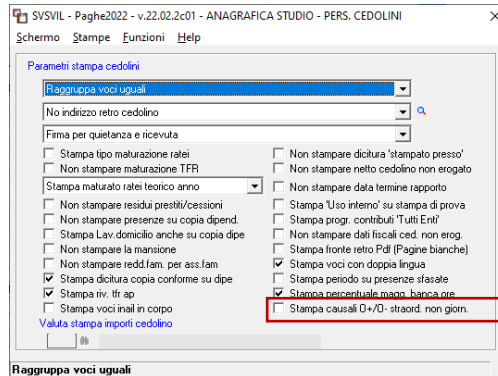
SVSVIL - Paghe2022 - v.22.02.2c01 - ANAGRAFICA STUDIO - PERS. CEDOLINI

Schermo Stampe Funzioni Help

Parametri stampa cedolini

Raggruppa voci uguali

No indirizzo retro cedolino

Firma per quietanza e ricevuta

Stampa tipo maturazione ratei
Non stampare maturazione TFR
Stampa maturato ratei teorico anno
Non stampare residui prestiti/cessioni
Non stampare presenze su copia dipend.
Stampa Lav.domicilio anche su copia dipe
Non stampare la mansione
Non stampare redd.fam. per ass.fam
Stampa dicitura copia conforme su dipe
Stampa riv. tfr ap
Stampa voci inail in corpo

Non stampare dicitura 'stampato presso'
Non stampare netto cedolino non erogato
Non stampare data termine rapporto
Stampa 'Uso interno' su stampa di prova
Stampa progr. contributi 'Tutti Enti'
Non stampare dati fiscali ced. non erog.
Stampa fronte retro Pdf (Pagine bianche)
Stampa voci con doppia lingua
Stampa periodo su presenze sfasate
Stampa percentuale magg. banca ore
Stampa causali O+/O- straord. non giorn.

Valuta stampa importi cedolino

Raggruppa voci uguali